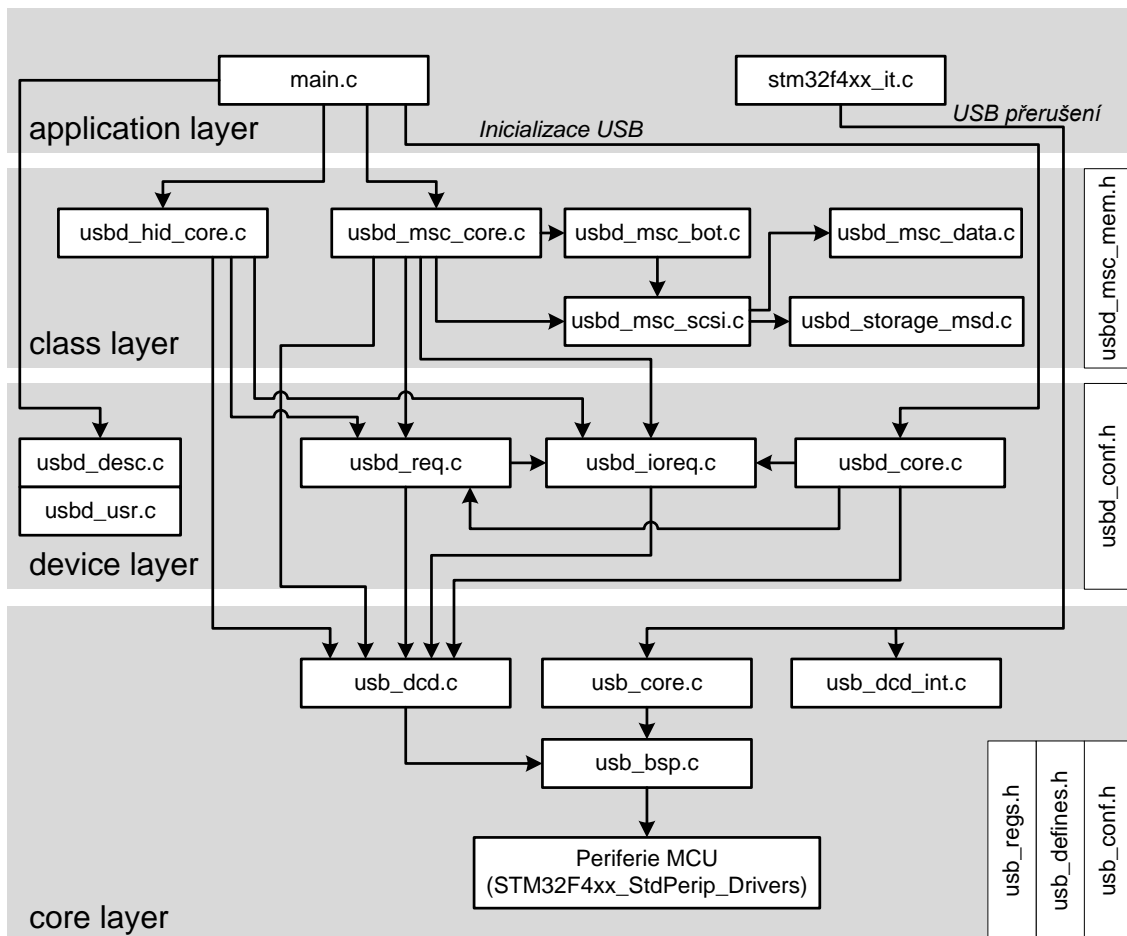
main.c

stm32f4xx_it.c

application layer

Inicializace USB

USB přerušení

usbd_msc_mem.h

usbd_hid_core.c

usbd_msc_core.c

usbd_msc_bot.c

usbd_msc_data.c

usbd_msc_scsi.c

usbd_storage_msd.c

class layer

usbd_conf.h

usbd_desc.c

usbd_usr.c

usbd_req.c

usbd_ioreq.c

usbd_core.c

device layer

usb_dcd.c

usb_core.c

usb_dcd_int.c

usb_bsp.c

usb_regs.h

usb_defines.h

usb_conf.h

Periferie MCU
(STM32F4xx_StdPerip_Drivers)

core layer